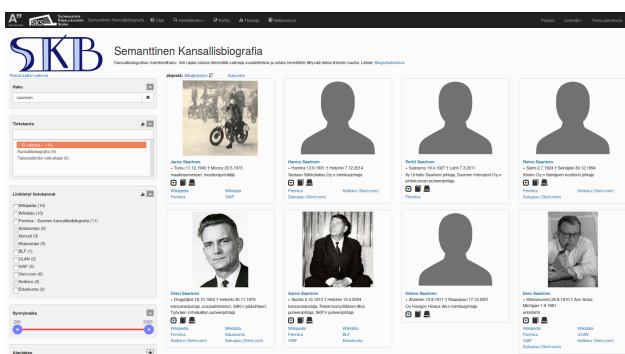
A SKS Semanttinen Kansallisbiografia Ohje Henkilöhaku Kartta Tilastoja Relaatiopyt Palaute Linkkejä Tietoa palvelusta

SKB

Semanttinen Kansallisbiografia

Kansallisbiografian monitieteellisiä. Voit rajata tuloksia tiettyihin valintoja vasemmalta ja selata henkilöitä tilkyvää tietoa tiedon lähteen kautta. Lähde: Biografiakeskus

Poista kaikki valinnat

Nimi

saarinen

Tietokanta

(1) valintaa

Kansallisbiografia (9)

Talousalan vaikuttajat (6)

Linkitetyt tietokannat

Wikipedia (10)

Wikidata (10)

Fennica - Suomen kansallisbibliografia (11)

Sotasampo (0)

Norssit (0)

Kirjasampo (0)

BLF (1)

ULAN (2)

VIAF (6)

Genicom (6)

Kotkus (0)

Eduskunta (2)

Syntymävuosi

2020

Järjestä: Aakkosjärjestys Sukunimi

Jarno Saarinen
• Turku 11.12.1945 † Monza 20.5.1973
moottoripyöräilijä, moottoriurheilija
Wikipedia Wikidata
Fennica VIAF

Hannu Saarinen
• Hamina 13.6.1951 † Helsinki 7.12.2014
Vantaan Sähkölaitos Oy:n toimitusjohtaja
Fennica Kotkus (Genicom)
Sukupuu (Geni.com)

Pertti Saarinen
• Suistamo 19.4.1927 † Lahti 7.3.2011
Ky Urheilu Saarinen johtaja, Suomen Intersport Oy:n
pitkäaikainen puheenjohtaja
Fennica

Reino Saarinen
• Salmi 2.7.1924 † Seinäjoki 30.12.1994
Kesko Oy:n Seinäjoen konttorin johtaja
Fennica Kotkus (Genicom)

Olavi Saarinen
• Orapohjoki 18.10.1923 † Helsinki 20.11.1979
kansanedustaja, sosiaaliministeri, SAK:n jäsenyhteisen
Työväen Urheiluliiton puheenjohtaja
Wikipedia Wikidata
Fennica Eduskunta
Kotkus (Geni.com) Sukupuu (Geni.com)

Aarre Saarinen
• Savitie 6.12.1913 † Helsinki 10.4.2004
kansanedustaja, Rakennustyöläisten liiton
puheenjohtaja, SKP:n puheenjohtaja
Wikipedia Wikidata
Fennica BLF
VIAF Eduskunta

Helmi Saarinen
• Ahlainen 13.9.1911 † Raasepori 17.12.2001
Oy Hangon Hiesus Ab:n toimitusjohtaja

Eero Saarinen
• Kirkkonummi 20.8.1910 † Ann Arbor, Michigan 1.9.1961
arkkitehti
Wikipedia Wikidata
Fennica ULAN
VIAF Kotkus (Geni.com)
Sukupuu (Geni.com)

Ammatti